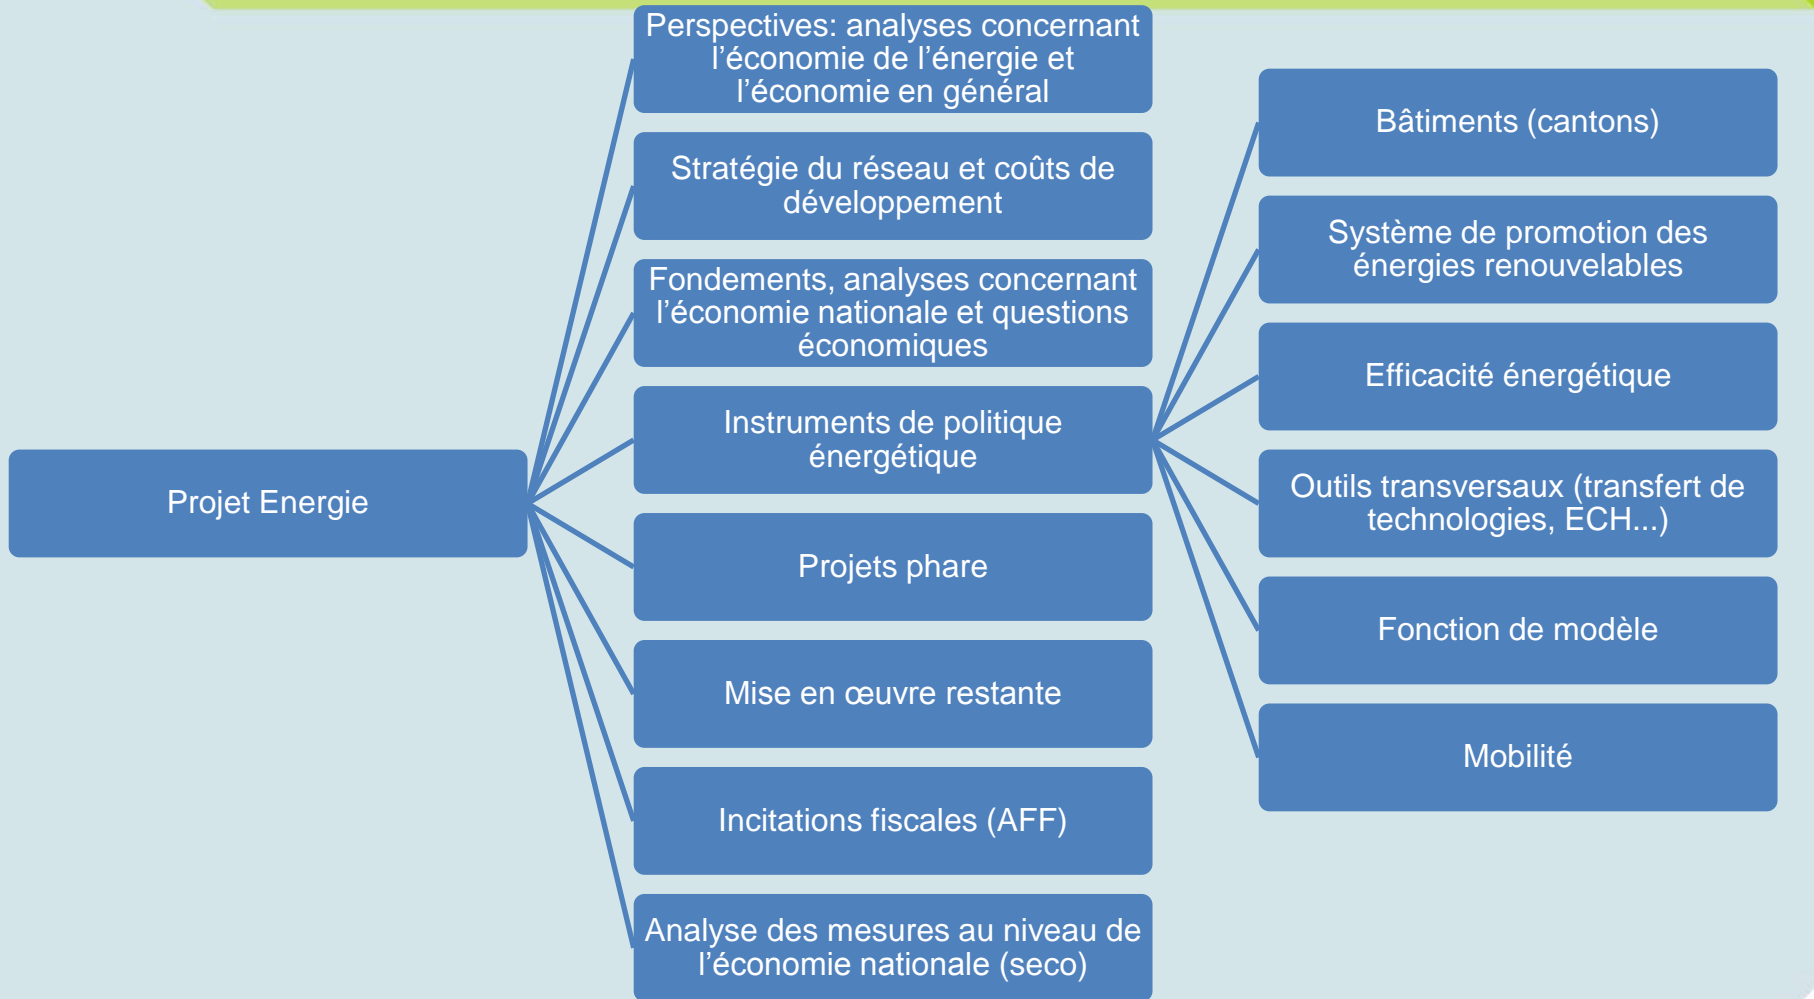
Projet Energie

Perspectives: analyses concernant l’économie de l’énergie et l’économie en général

Stratégie du réseau et coûts de développement

Fondements, analyses concernant l’économie nationale et questions économiques

Instruments de politique énergétique

Projets phare

Mise en œuvre restante

Incitations fiscales (AFF)

Analyse des mesures au niveau de l’économie nationale (seco)

Bâtiments (cantons)

Système de promotion des énergies renouvelables

Efficacité énergétique

Outils transversaux (transfert de technologies, ECH...)

Fonction de modèle

Mobilité